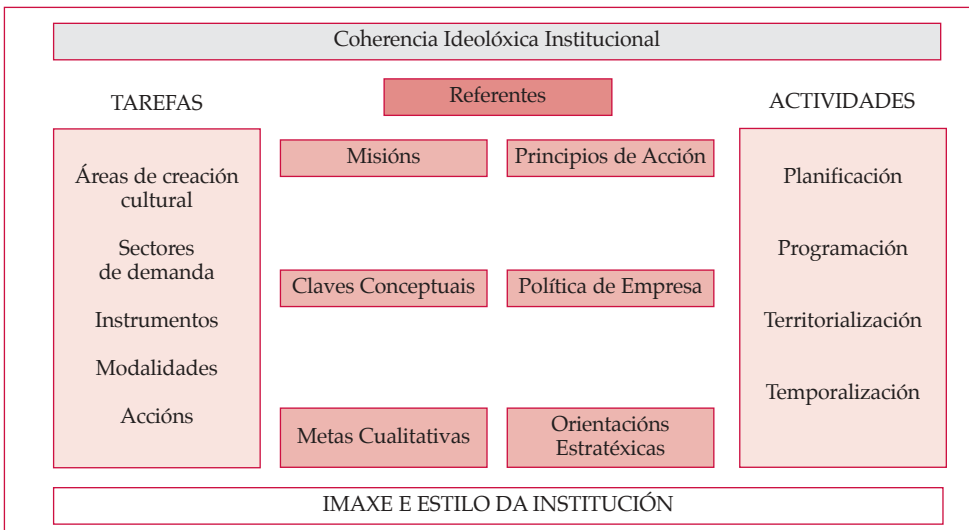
Coherencia Ideolóxica Institucional

TAREFAS

Referentes

ACTIVIDADES

Áreas de creación cultural

Sectores de demanda

Instrumentos

Modalidades

Accións

Misións

Principios de Acción

Claves Conceptuais

Política de Empresa

Metas Cualitativas

Orientacións Estratéxicas

Planificación

Programación

Territorialización

Temporalización

IMAXE E ESTILO DA INSTITUCIÓN